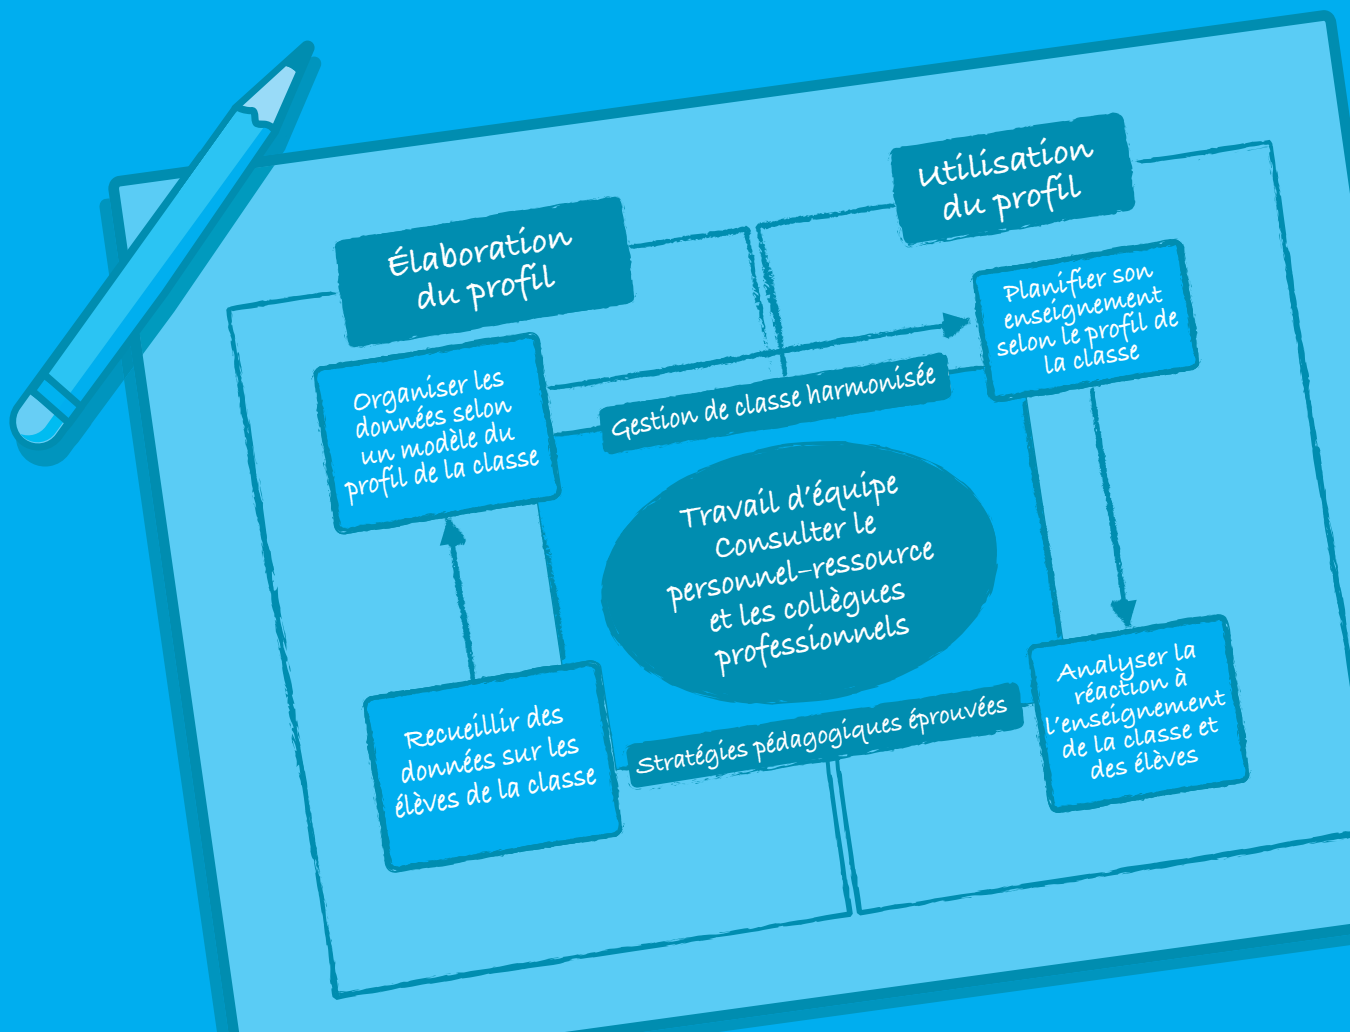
Élaboration du profil

Utilisation du profil

Organiser les données selon un modèle du profil de la classe

Planifier son enseignement selon le profil de la classe

Gestion de classe harmonisée

Travail d'équipe
Consulter le personnel-ressource et les collègues professionnels

Recueillir des données sur les élèves de la classe

Stratégies pédagogiques éprouvées

Analyser la réaction à l'enseignement de la classe et des élèves